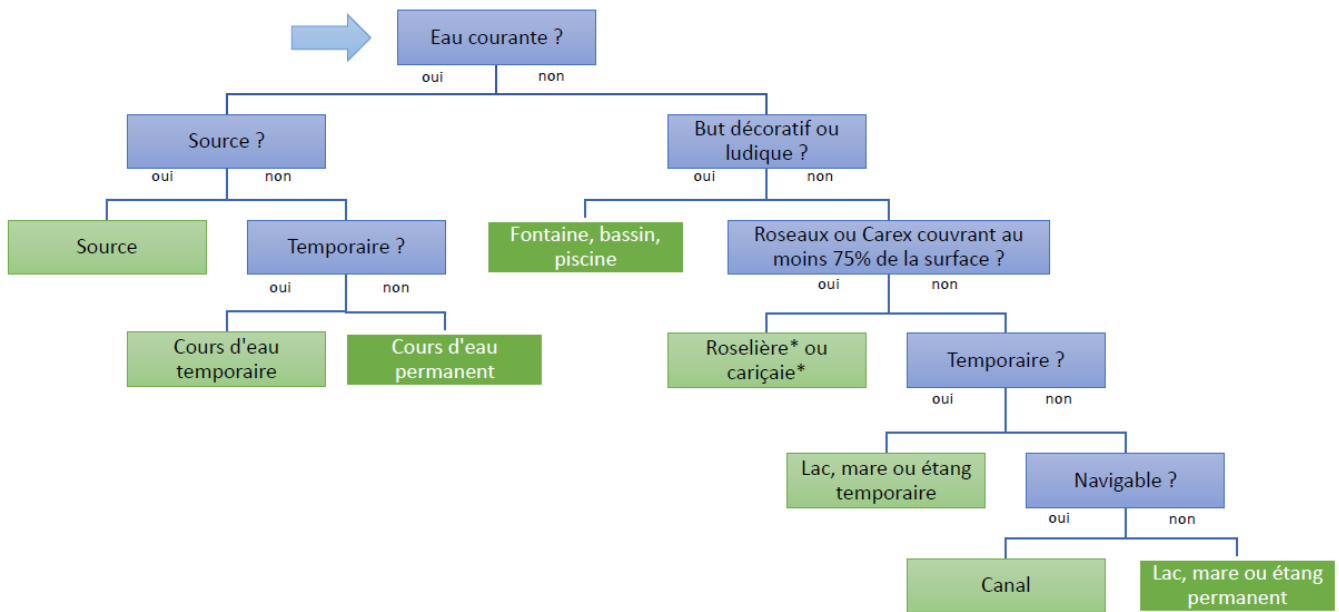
Eau courante ?

oui non

Source ?

oui non

Source

Temporaire ?

oui non

Cours d'eau temporaire

Cours d'eau permanent

But décoratif ou ludique ?

oui non

Fontaine, bassin, piscine

Roseaux ou Carex couvrant au moins 75% de la surface ?

oui non

Roselière* ou cariçaie*

Temporaire ?

oui non

Lac, mare ou étang temporaire

Navigable ?

oui non

Canal

Lac, mare ou étang permanent